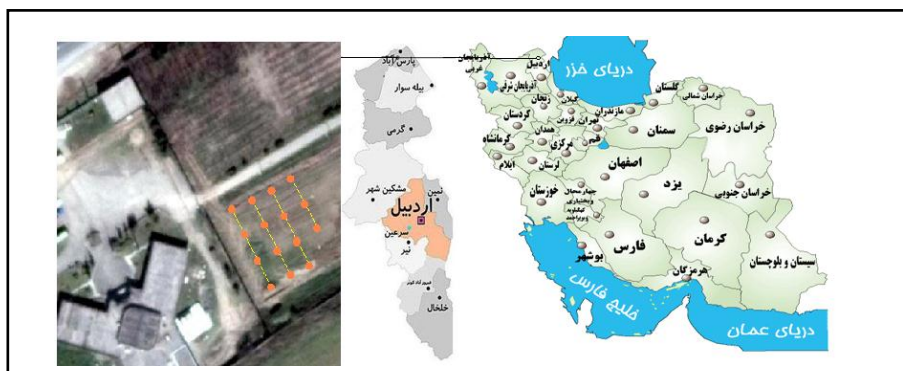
دریای خزر
پارس آباد
بیله سوار
گرمی
مشکین شهر
نمین
اردبیل
سرعین
نیر
کوثر
خلخال
اردبیل
آذربایجان غربی
آذربایجان شرقی
زنجان
گیلان
مازندران
گلستان
خراسان شمالی
خراسان رضوی
کردستان
قزوین
تهران
همدان
کرمانشاه
مرکزی
قم
سمنان
ایلام
لرستان
اصفهان
خوزستان
چهارمحال و بختیاری
کهگیلویه و بویراحمد
یزد
خراسان جنوبی
فارس
بوشهر
کرمان
هرمزگان
سیستان و بلوچستان
خلیج فارس
دریای عمان